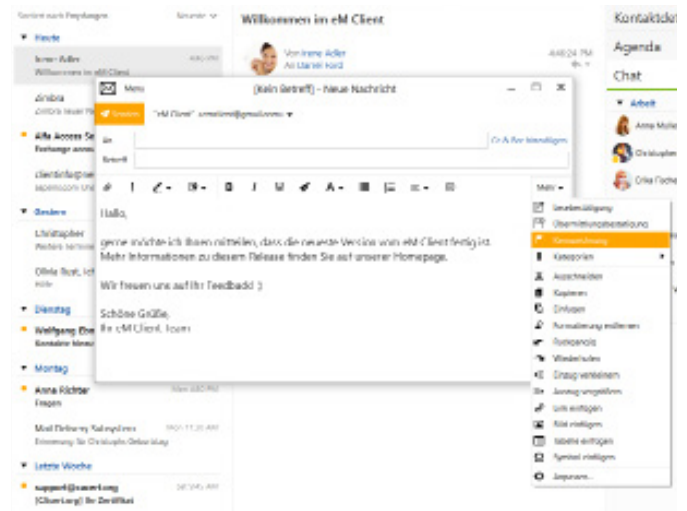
Sortiert nach Empfangen Neueste

Heute

Irene Adler
Willkommen im eM Client

Ambra

Alfa Access
Freitage

clientinfo
apperscom

Gestern

Christopher

Olivia Rust

Dienstag

Wolfgang Ebe

Montag

Anna Richter
Fragen

Mail Delivery Subsystem
Erinnerung für Christophs Geburtstag

Letzte Woche

support@someorg
[Clientorg] Ihr Zertifikat

Willkommen im eM Client

Von Irene Adler
An Daniel Ford

Kontaktdetails
Agenda
Chat
Arbeit
Anna Muller
Christopher
Erika Fischer

Menü (Kein Betreff) - Neue Nachricht

Senden "eM Client" emclient@gmail.com

An Cc & Bcc hinzufügen
Betreff

Mehr

Hallo,

gerne möchte ich Ihnen mitteilen, dass die neueste Version von eM Client fertig ist. Mehr Informationen zu diesem Release finden Sie auf unserer Homepage.

Wir freuen uns auf Ihr Feedback! :)

Schöne Grüße,
Ihr eM Client Team

Lesebestätigung
Übermittlungsbestätigung
Nachverfolgung
Kategorien
Ausschneiden
Kopieren
Einfügen
Formatierung entfernen
Rückgängig
Wiederholen
Einzug verkleinern
Einzug vergrößern
Link einfügen
Bild einfügen
Tabelle einfügen
Symbol einfügen
Anpassen...